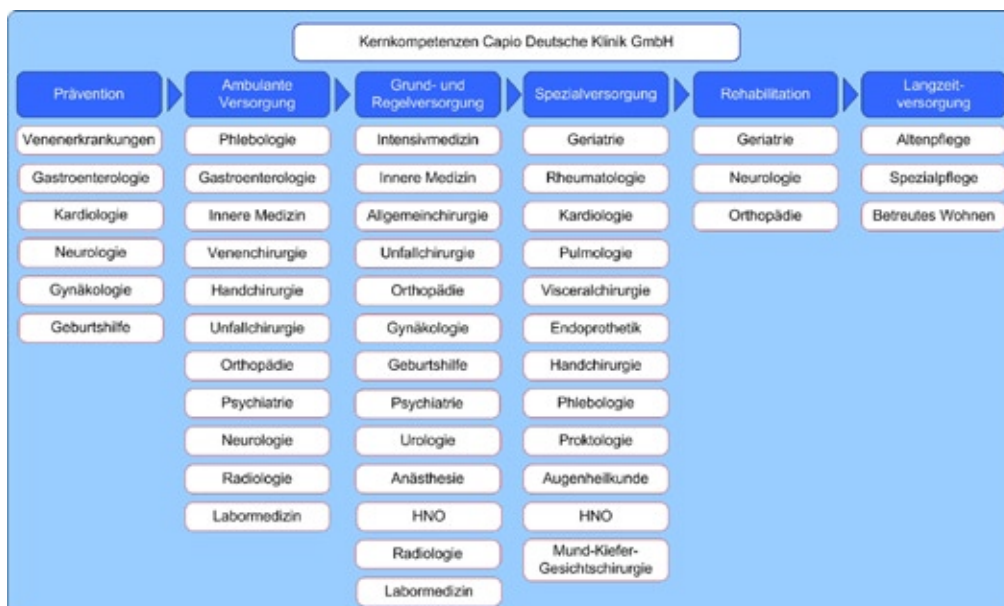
Kernkompetenzen Capio Deutsche Klinik GmbH

Prävention

Venenerkrankungen

Gastroenterologie

Kardiologie

Neurologie

Gynäkologie

Geburtshilfe

Ambulante Versorgung

Phlebologie

Gastroenterologie

Innere Medizin

Venenchirurgie

Handchirurgie

Unfallchirurgie

Orthopädie

Psychiatrie

Neurologie

Radiologie

Labormedizin

Grund- und Regelversorgung

Intensivmedizin

Innere Medizin

Allgemeinchirurgie

Unfallchirurgie

Orthopädie

Gynäkologie

Geburtshilfe

Psychiatrie

Urologie

Anästhesie

HNO

Radiologie

Labormedizin

Spezialversorgung

Geriatrie

Rheumatologie

Kardiologie

Pulmologie

Visceralchirurgie

Endoprothetik

Handchirurgie

Phlebologie

Proktologie

Augenheilkunde

HNO

Mund-Kiefer-Gesichtschirurgie

Rehabilitation

Geriatrie

Neurologie

Orthopädie

Langzeitversorgung

Altenpflege

Spezialpflege

Betreutes Wohnen